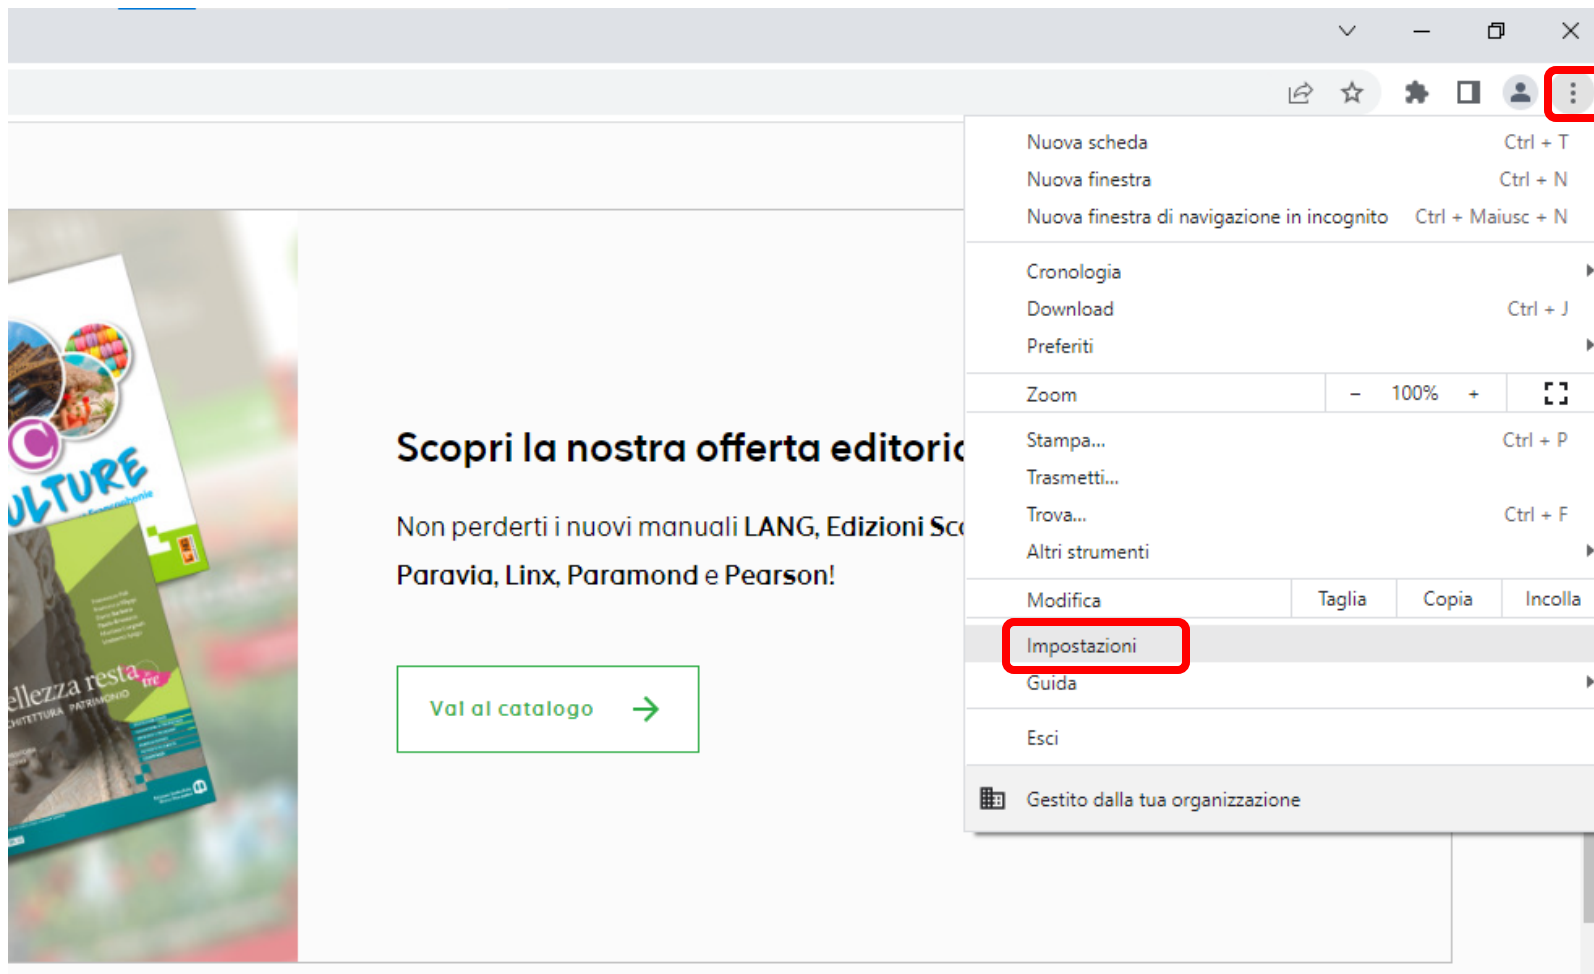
Nuova scheda Ctrl + T
Nuova finestra Ctrl + N
Nuova finestra di navigazione in incognito Ctrl + Maiusc + N

Cronologia
Download Ctrl + J
Preferiti

Zoom – 100% +

Stampa... Ctrl + P
Trasmetti...
Trova... Ctrl + F
Altri strumenti

| Modifica | Taglia | Copia | Incolla |
|---|---|---|---|

Impostazioni
Guida

Esci

Gestito dalla tua organizzazione

ULTURE

ellezza resta tre
CHITETTURA PATRIMONIO

Scopri la nostra offerta editori

Non perderti i nuovi manuali LANG, Edizioni Sc
Paravia, Linx, Paramond e Pearson!

Vai al catalogo